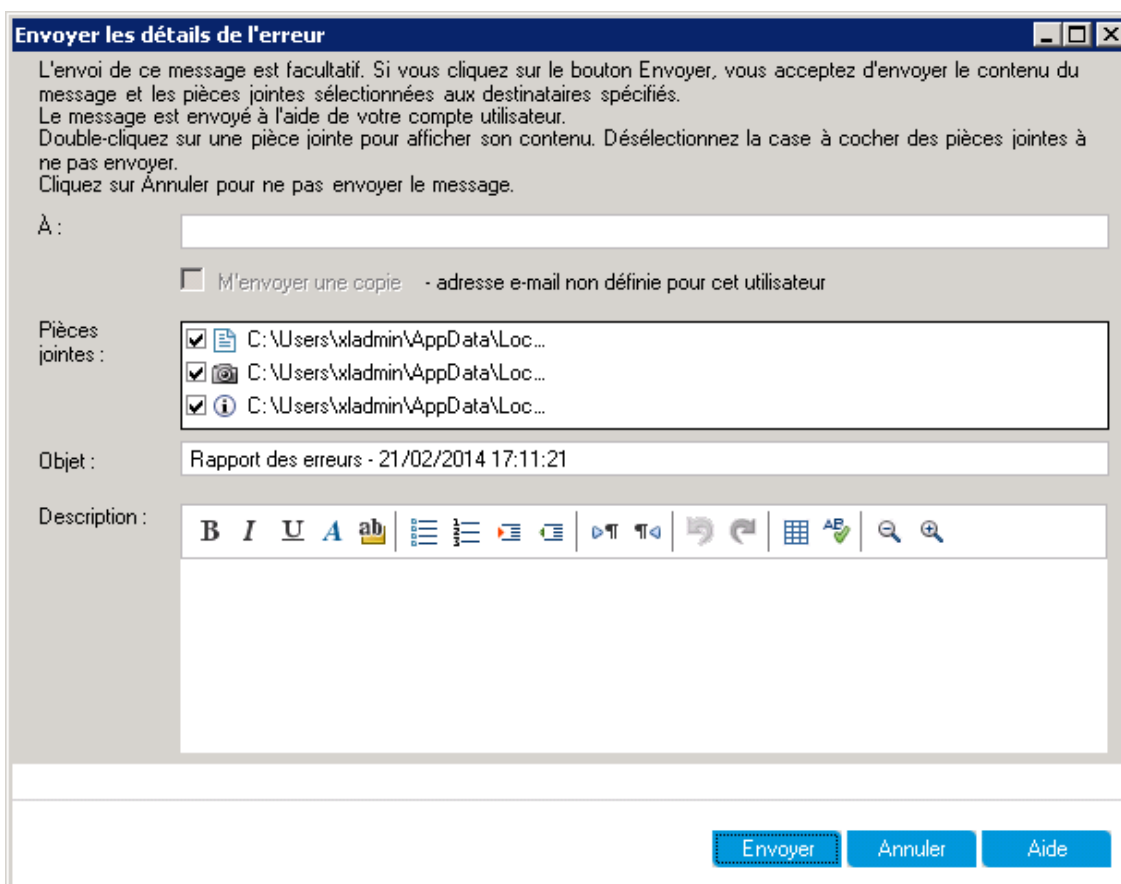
Envoyer les détails de l'erreur

L'envoi de ce message est facultatif. Si vous cliquez sur le bouton Envoyer, vous acceptez d'envoyer le contenu du message et les pièces jointes sélectionnées aux destinataires spécifiés.
Le message est envoyé à l'aide de votre compte utilisateur.
Double-cliquez sur une pièce jointe pour afficher son contenu. Désélectionnez la case à cocher des pièces jointes à ne pas envoyer.
Cliquez sur Annuler pour ne pas envoyer le message.

À :

M'envoyer une copie - adresse e-mail non définie pour cet utilisateur

Pièces jointes :
C:\Users\xladmin\AppData\Loc...
C:\Users\xladmin\AppData\Loc...
C:\Users\xladmin\AppData\Loc...

Objet : Rapport des erreurs - 21/02/2014 17:11:21

Description :
B I U A ab

Envoyer Annuler Aide